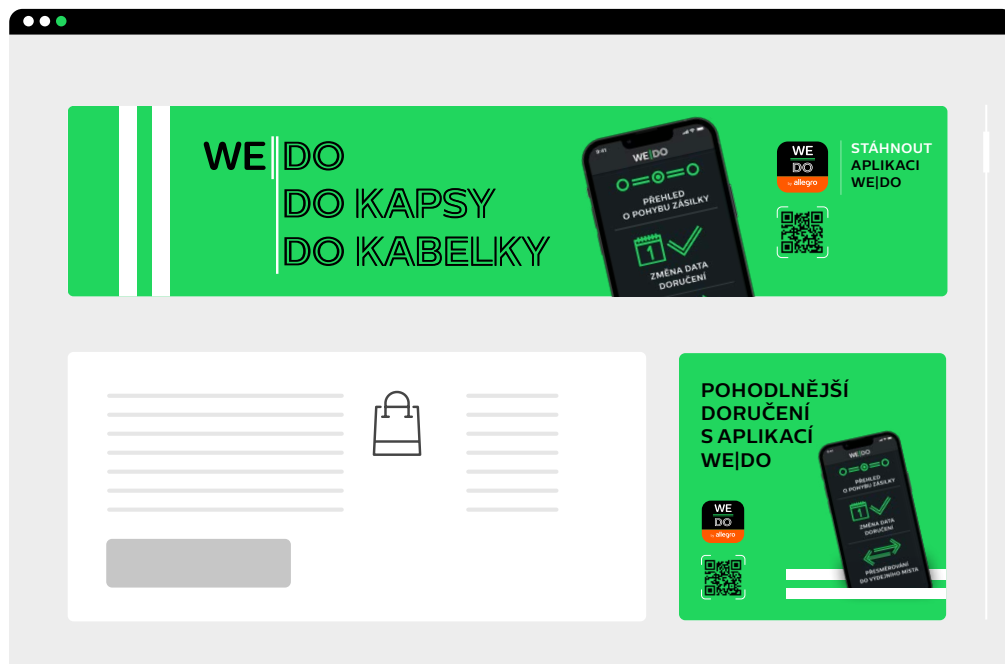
WE DO
DO KAPSY
DO KABELKY

9:41
WE|DO
PŘEHLED O POHYBU ZÁSILKY
1
ZMĚNA DATA DORUČENÍ

WE DO by allegro

STÁHNOUT APLIKACI WE|DO

POHODLNĚJŠÍ DORUČENÍ S APLIKACÍ WE|DO

WE DO by allegro

WE|DO
PŘEHLED O POHYBU ZÁSILKY
1
ZMĚNA DATA DORUČENÍ
PŘESMĚROVÁNÍ DO VÝDEJNÍHO MÍSTA